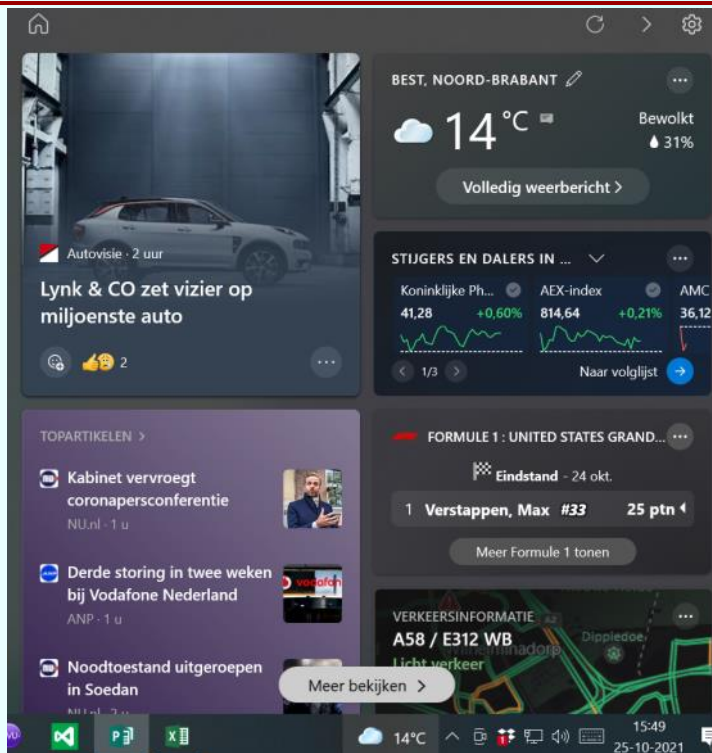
Autovisie · 2 uur

Lynk & CO zet vizier op miljoenste auto

2

BEST, NOORD-BRABANT

14 °C

Bewolkt

31%

Volledig weerbericht >

STIJGERS EN DALERS IN ...

Koninklijke Ph...
41,28 +0,60%

AEX-index
814,64 +0,21%

AMC
36,12

1/3

Naar volglijst

TOPARTIKELEN >

Kabinet vervroegt coronapersconferentie
NU.nl · 1 u

Derde storing in twee weken bij Vodafone Nederland
ANP · 1 u

Noodtoestand uitgeroepen in Soedan
NU.nl · 1 u

FORMULE 1 : UNITED STATES GRAND...

Eindstand - 24 okt.

1 Verstappen, Max #33 25 ptn

Meer Formule 1 tonen

VERKEERSINFORMATIE

A58 / E312 WB

Licht verkeer

Dippledoe

Meer bekijken >

14°C

15:49
25-10-2021